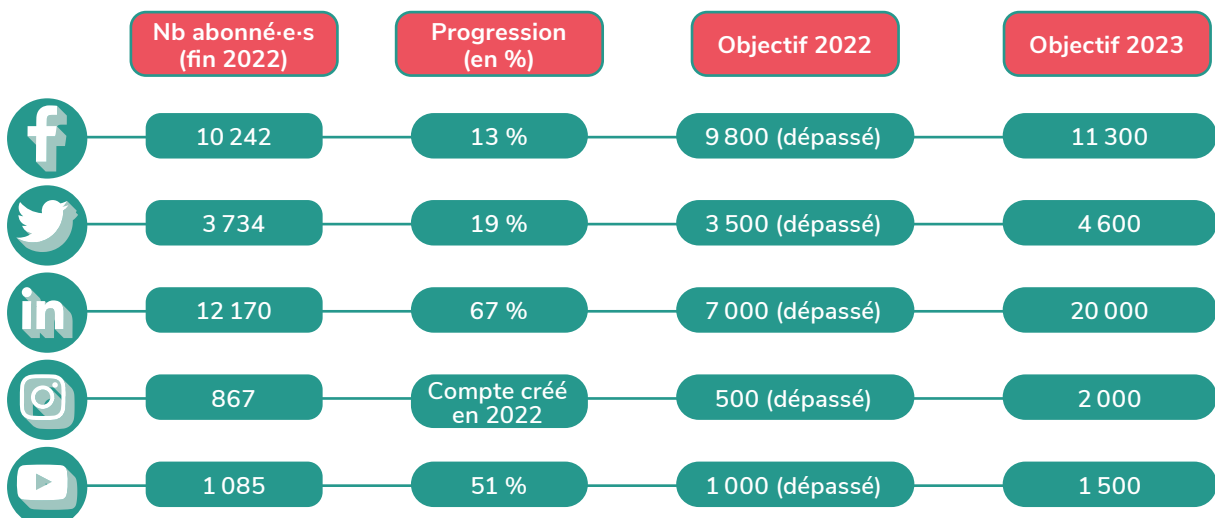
| | Nb abonné·e·s (fin 2022) | Progression (en %) | Objectif 2022 | Objectif 2023 |
|---|---|---|---|---|
| f | 10 242 | 13 % | 9 800 (dépassé) | 11 300 |
| | 3 734 | 19 % | 3 500 (dépassé) | 4 600 |
| in | 12 170 | 67 % | 7 000 (dépassé) | 20 000 |
| | 867 | Compte créé en 2022 | 500 (dépassé) | 2 000 |
| | 1 085 | 51 % | 1 000 (dépassé) | 1 500 |